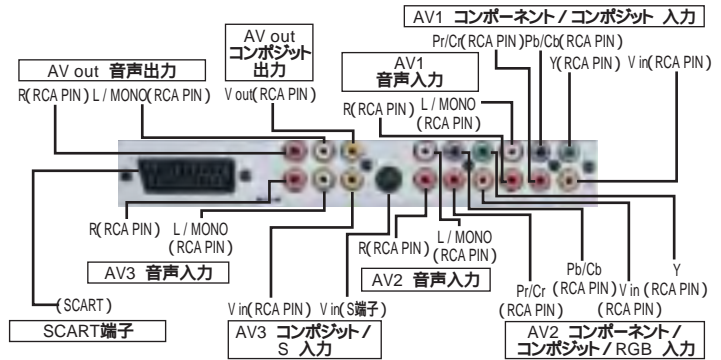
AV1 コンポーネント / コンポジット 入力

AV out コンポジット 出力

Pr/Cr(RCA PIN) Pb/Cb(RCA PIN)

Y(RCA PIN) V in(RCA PIN)

AV out 音声出力

AV1 音声入力

R(RCA PIN) L / MONO(RCA PIN)

V out(RCA PIN)

R(RCA PIN)

L / MONO (RCA PIN)

R(RCA PIN)

L / MONO (RCA PIN)

AV3 音声入力

R(RCA PIN)

L / MONO (RCA PIN)

Pb/Cb (RCA PIN)

Y (RCA PIN)

AV2 音声入力

Pr/Cr (RCA PIN)

V in (RCA PIN)

(SCART)

V in(RCA PIN) V in(S端子)

SCART端子

AV3 コンポジット / S 入力

AV2 コンポーネント / コンポジット / RGB 入力